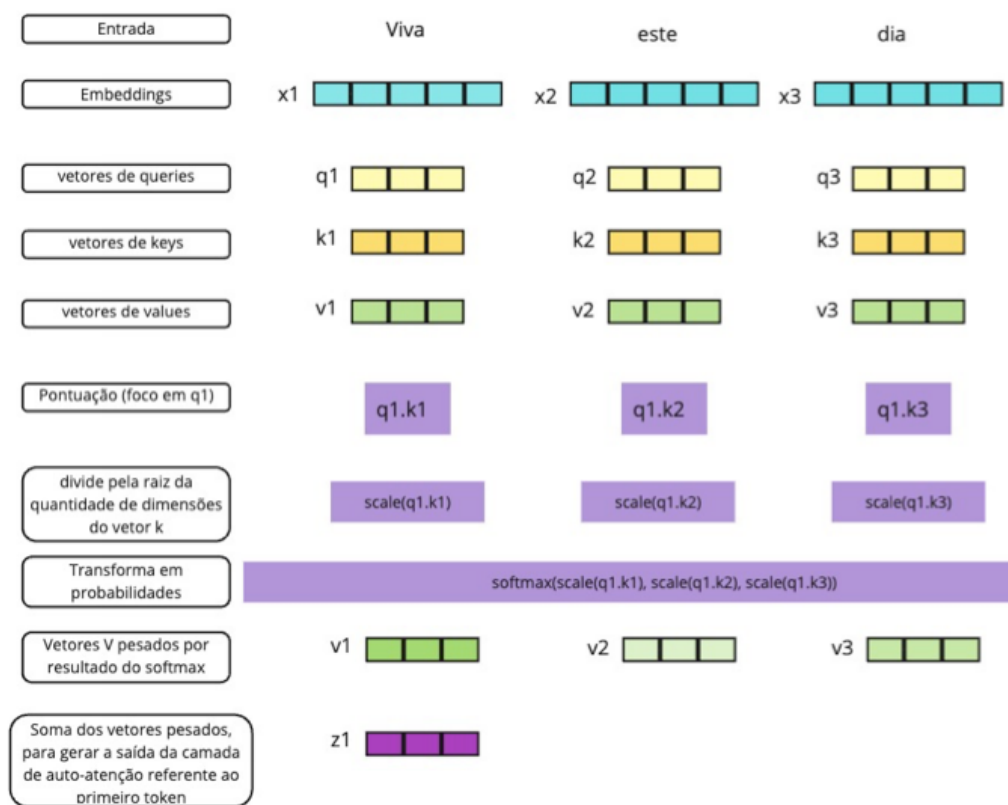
Entrada | Viva | este | dia

Embeddings | x1 | x2 | x3

vetores de queries | q1 | q2 | q3

vetores de keys | k1 | k2 | k3

vetores de values | v1 | v2 | v3

Pontuação (foco em q1) | q1.k1 | q1.k2 | q1.k3

divide pela raiz da quantidade de dimensões do vetor k | scale(q1.k1) | scale(q1.k2) | scale(q1.k3)

Transforma em probabilidades | softmax(scale(q1.k1), scale(q1.k2), scale(q1.k3))

Vetores V pesados por resultado do softmax | v1 | v2 | v3

Soma dos vetores pesados, para gerar a saída da camada de auto-atenção referente ao primeiro token | z1